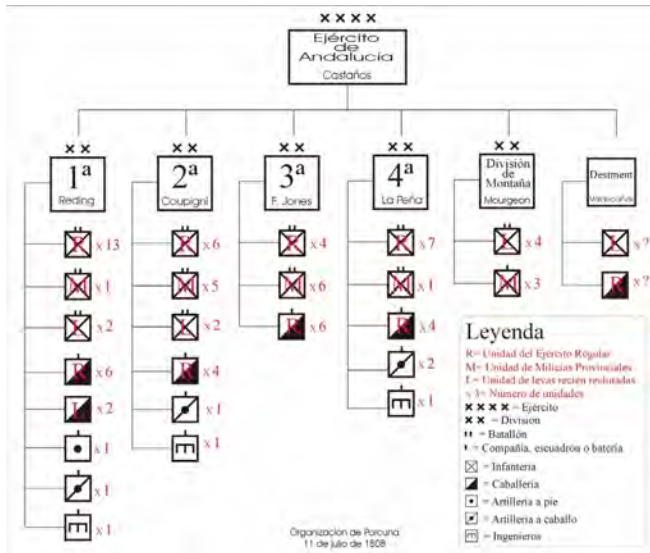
XXXX
Ejército de Andalucía
Castaños

XX
1ª
Reding
R x 13
M x 1
L x 2
R x 6
L x 2
x 1
x 1
x 1

XX
2ª
Coupigni
R x 6
M x 5
x 2
R x 4
x 1
x 1

XX
3ª
F. Jones
R x 4
M x 6
R x 6

XX
4ª
La Peña
R x 7
M x 1
R x 4
x 2
x 1

XX
División de Montaña
Mourgeon
x 4
M x 3

Destment
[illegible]
x ?
R x ?

Leyenda
R= Unidad del Ejército Regular
M= Unidad de Milicias Provinciales
L= Unidad de levas recién reclutadas
x 3= Numero de unidades
XXXX = Ejército
XX = Division
II = Batallón
I = Compañía, escuadrón o batería
= Infantería
= Caballería
= Artillería a pie
= Artillería a caballo
= Ingenieros

Organización de Porcuna
11 de julio de 1808